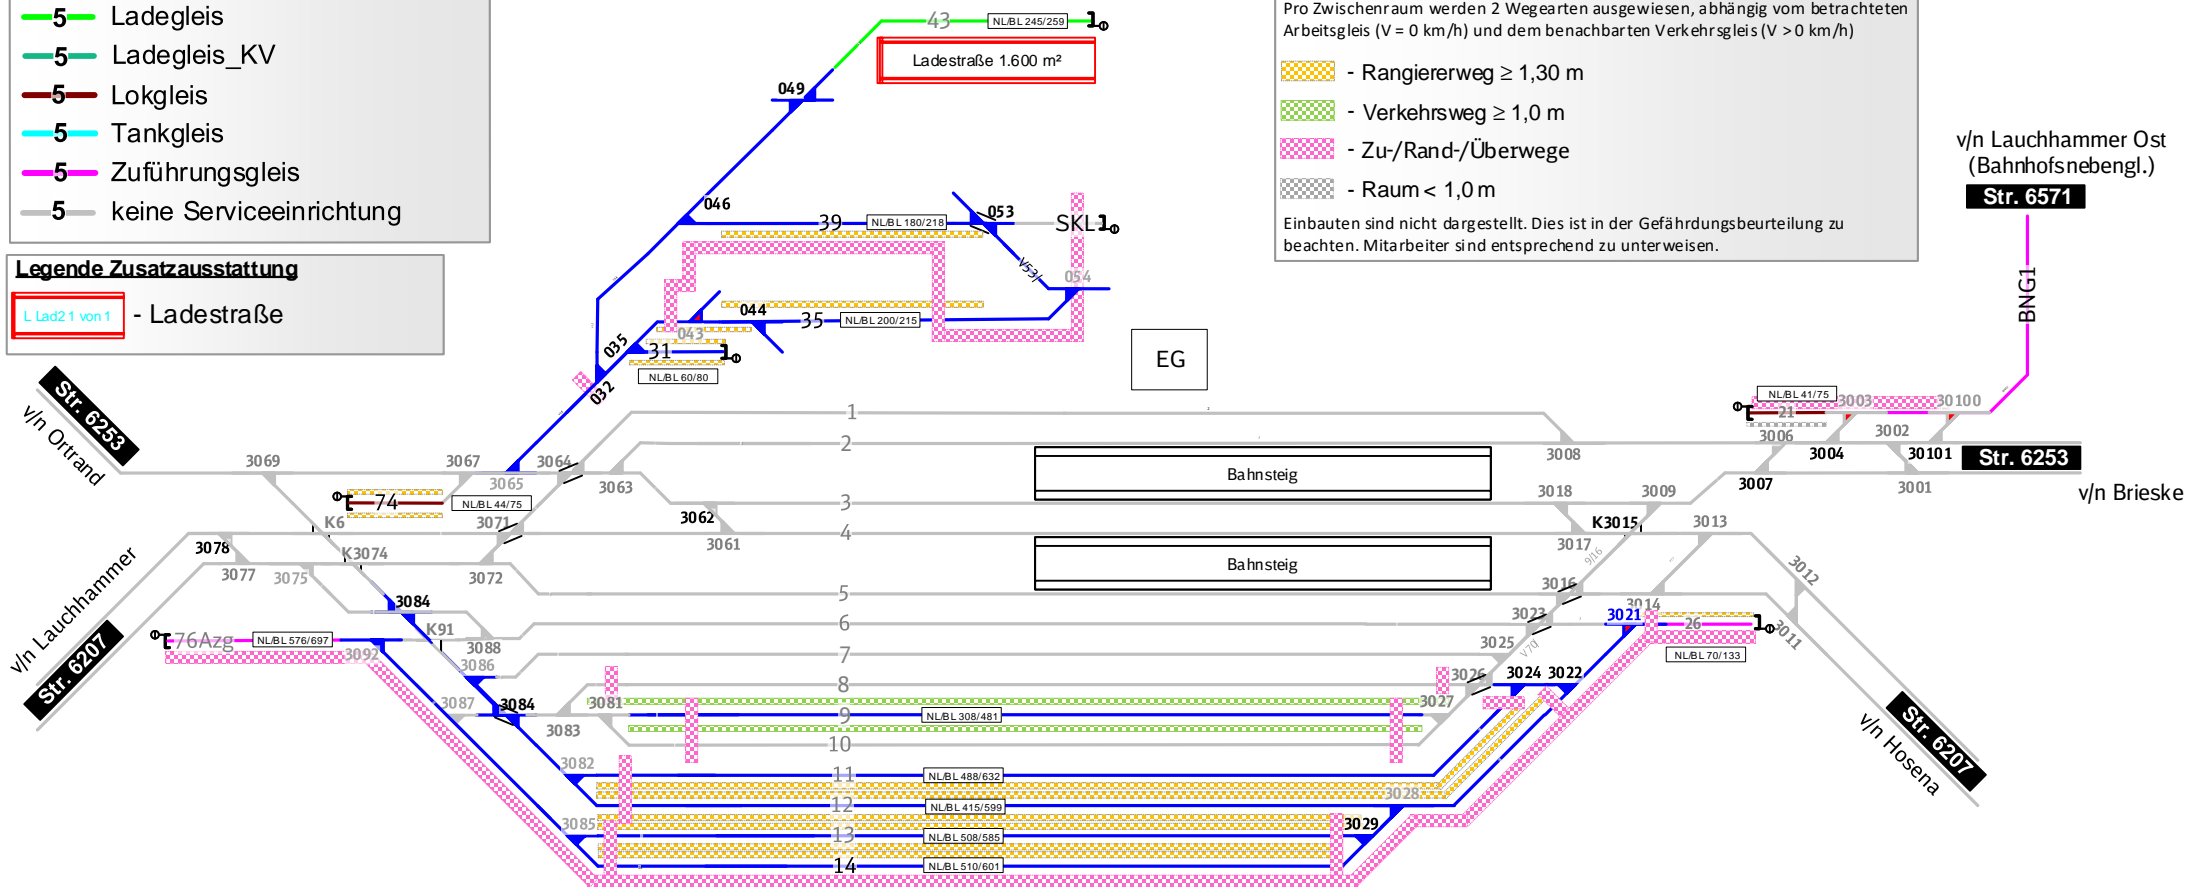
5 Ladegleis
5 Ladegleis_KV
5 Lokgleis
5 Tankgleis
5 Zuführungsgleis
5 keine Serviceeinrichtung

Legende Zusatzausstattung
L Lad2 1 von 1 - Ladestraße

Pro Zwischenraum werden 2 Wegearten ausgewiesen, abhängig vom betrachteten Arbeitsgleis (V = 0 km/h) und dem benachbarten Verkehrsgleis (V > 0 km/h)
- Rangiererweg ≥ 1,30 m
- Verkehrsweg ≥ 1,0 m
- Zu-/Rand-/Überwege
- Raum < 1,0 m
Einbauten sind nicht dargestellt. Dies ist in der Gefährdungsbeurteilung zu beachten. Mitarbeiter sind entsprechend zu unterweisen.

v/n Lauchhammer Ost (Bahnhofsnebengl.)
Str. 6571
BNG1

43 NL/BL 245/259
Ladestraße 1.600 m²
049
046
39 NL/BL 180/218
053
SKL
W53
054
044
35 NL/BL 200/215
043
31
NL/BL 60/80
035
032
EG

Str. 6253
v/n Ortrand
3069
3067
3064
3065
3063
74 NL/BL 44/75
K6
3071
3062
3061
K3074
3078
3077
3075
3072
3084
K91
3088
3086
76Azg NL/BL 576/697
3092
3087
3084
3083
3081
3082
3085
v/n Lauchhammer
Str. 6207

1
2
3
4
5
6
7
8
9 NL/BL 308/481
10
11 NL/BL 488/632
12 NL/BL 415/599
13 NL/BL 508/585
14 NL/BL 510/601
Bahnsteig
Bahnsteig

NL/BL 41/75
21
3003
30100
3006
3002
3008
3004
30101
Str. 6253
3007
3001
v/n Brieske
3018
3009
K3015
3013
3017
3016
3012
3023
3021
3014
26
3011
NL/BL 70/133
3025
3026
3024
3022
3027
3028
3029
Str. 6207
v/n Hosena